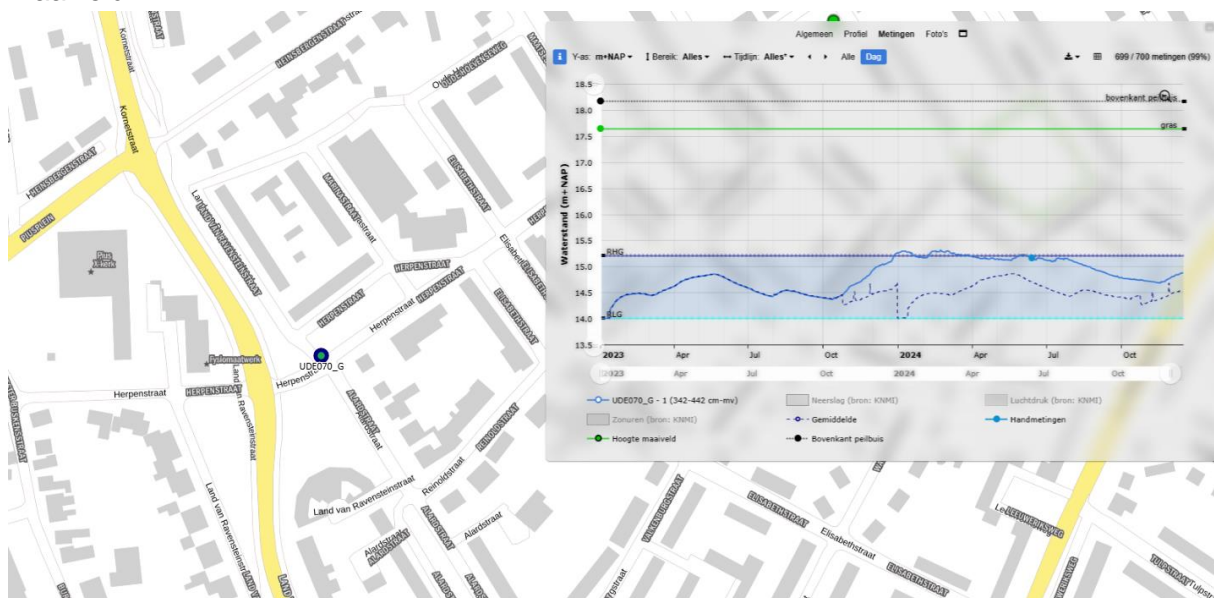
Algemeen Profiel Metingen Foto's

Y-as: m+NAP ▾ Bereik: Alles ▾ Tijdlijn: Alles* ▾ ‹ › Alle Dag

699 / 700 metingen (99%)

18.5
18.0
17.5
17.0
16.5
16.0
15.5
15.0
14.5
14.0
13.5

Waterstand (m+NAP)

bovenkant peilbuis
gras
RHG
RLG

2023 Apr Jul Oct 2024 Apr Jul Oct

2023 Apr Jul Oct 2024 Apr Jul Oct

UDE070_G - 1 (342-442 cm-mv)
Neerslag (bron: KNMI)
Luchtdruk (bron: KNMI)
Zonuren (bron: KNMI)
Gemiddelde
Handmetingen
Hoogte maaiveld
Bovenkant peilbuis

Kornelstraat
Kornelstraat
HENSBERGENSTRAAT
PIUSPLEIN
Pius Kerk
Land van Ravensteinstraat
MAINSTRAAT
Herpenstraat
HERPENSTRAAT
ELISABETHSTRAAT
Elisabethstraat
Fysiomaatwerk
UDE070_G
Herpenstraat
HERPENSTRAAT
Land van Ravensteinstraat
Land van Ravensteinstraat
Reinoldstraat
Alardstraat
ALARDSTRAAT
ELISABETHSTRAAT
Elisabethstraat
Leeuwerikweg
Tulpstraat